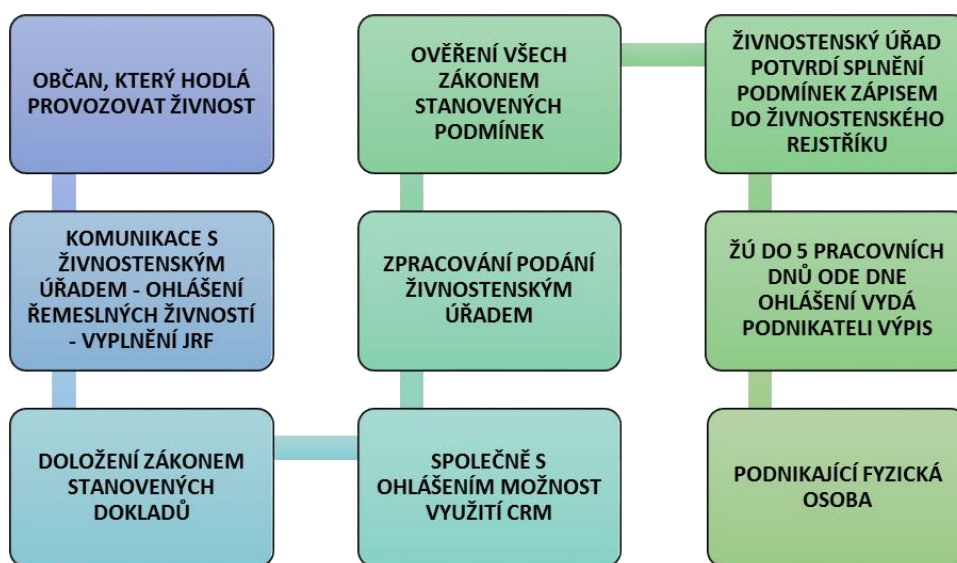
OBČAN, KTERÝ HODLÁ PROVOZOVAT ŽIVNOST

KOMUNIKACE S ŽIVNOSTENSKÝM ÚŘADEM - OHLÁŠENÍ ŘEMESLNÝCH ŽIVNOSTÍ - VYPLNĚNÍ JRF

DOLOŽENÍ ZÁKONEM STANOVENÝCH DOKLADŮ

SPOLEČNĚ S OHLÁŠENÍM MOŽNOST VYUŽITÍ CRM

ZPRACOVÁNÍ PODÁNÍ ŽIVNOSTENSKÝM ÚŘADEM

OVĚŘENÍ VŠECH ZÁKONEM STANOVENÝCH PODMÍNEK

ŽIVNOSTENSKÝ ÚŘAD POTVRDÍ SPLNĚNÍ PODMÍNEK ZÁPISEM DO ŽIVNOSTENSKÉHO REJSTŘÍKU

ŽÚ DO 5 PRACOVNÍCH DNŮ ODE DNE OHLÁŠENÍ VYDÁ PODNIKATELI VÝPIS

PODNIKAJÍCÍ FYZICKÁ OSOBA